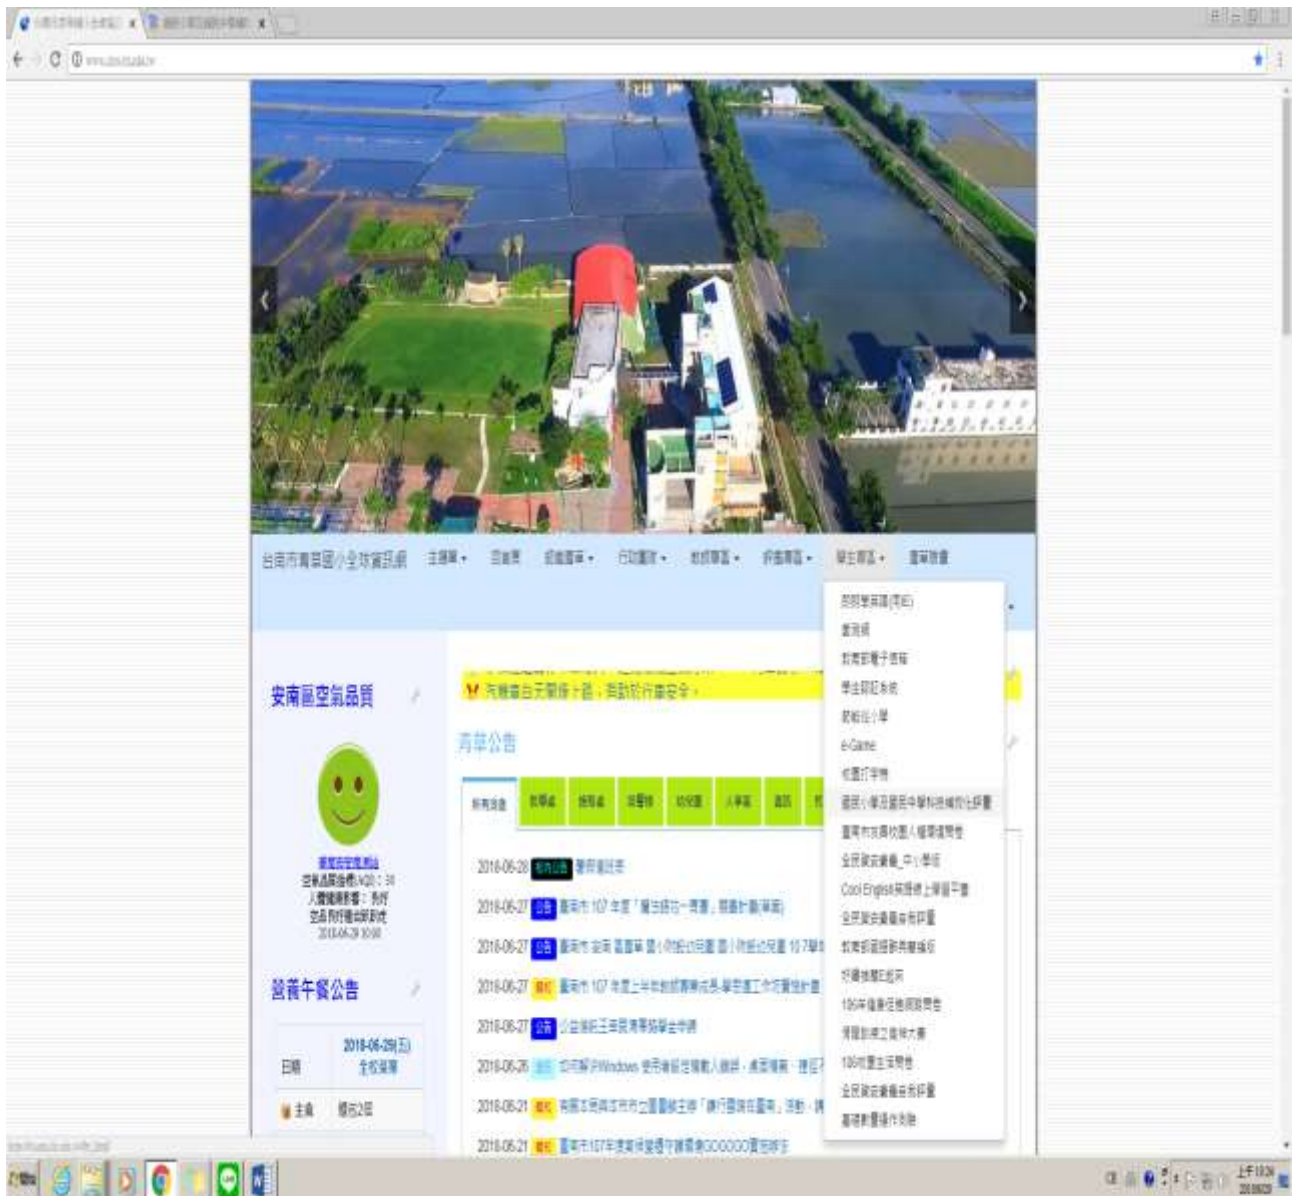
台南市青草國小全球資訊網

安南區空氣品質

營養午餐公告

青草公告

e-Game

Cool English

2018-06-28
2018-06-27 臺南市 107 年度
2018-06-27
2018-06-27 臺南市 107 年度
2018-06-27
2018-06-26 Windows
2018-06-21
2018-06-21 臺南市107年

2018-06-29(五)

日期

主食